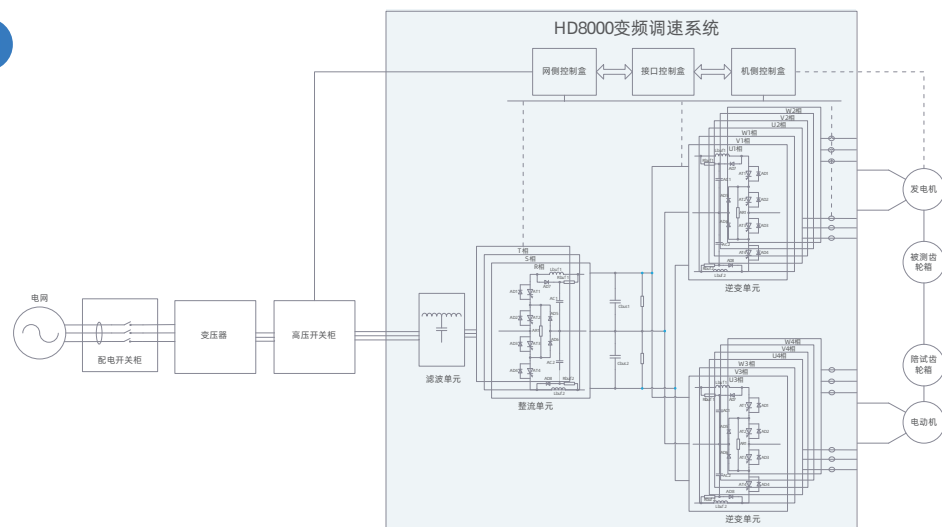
HD8000变频调速系统

网侧控制盒

接口控制盒

机侧控制盒

W2相
V2相
U2相

W1相
V1相
U1相

T相
S相
R相

发电机

被测齿轮箱

陪试齿轮箱

电动机

W4相
V4相
U4相

W3相
V3相
U3相

逆变单元

逆变单元

电网

配电开关柜

变压器

高压开关柜

滤波单元

整流单元